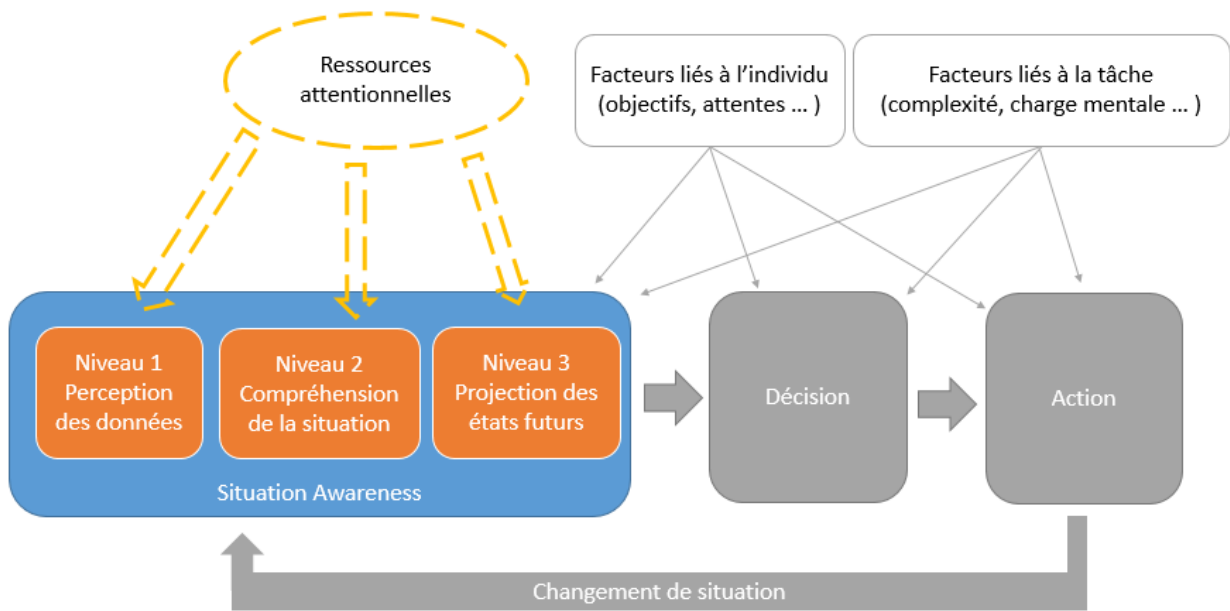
Ressources attentionnelles

Facteurs liés à l’individu (objectifs, attentes … )

Facteurs liés à la tâche (complexité, charge mentale … )

Niveau 1 Perception des données

Niveau 2 Compréhension de la situation

Niveau 3 Projection des états futurs

Situation Awareness

Décision

Action

Changement de situation